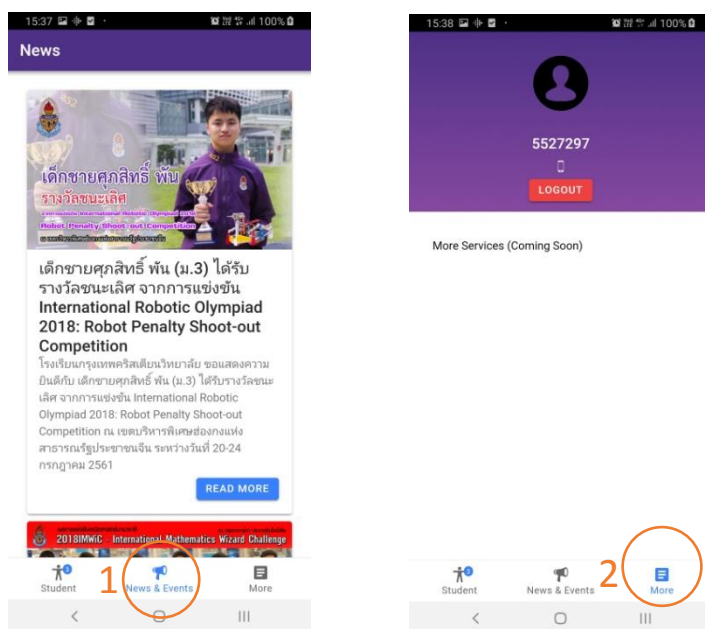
15:37 100%

News

เด็กชายศุภสิทธิ์ พัน
รางวัลชนะเลิศ
International Robotic Olympiad 2018
Robot Penalty Shoot-out Competition
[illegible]

เด็กชายศุภสิทธิ์ พัน (ม.3) ได้รับรางวัลชนะเลิศ จากการแข่งขัน International Robotic Olympiad 2018: Robot Penalty Shoot-out Competition

โรงเรียนกรุงเทพคริสเตียนวิทยาลัย ขอแสดงความยินดีกับ เด็กชายศุภสิทธิ์ พัน (ม.3) ได้รับรางวัลชนะเลิศ จากการแข่งขัน International Robotic Olympiad 2018: Robot Penalty Shoot-out Competition ณ เขตบริหารพิเศษฮ่องกงแห่งสาธารณรัฐประชาชนจีน ระหว่างวันที่ 20-24 กรกฎาคม 2561

READ MORE

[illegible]
2018IMWiC - International Mathematics Wizard Challenge

Student
1
News & Events
More

15:38 100%

5527297

LOGOUT

More Services (Coming Soon)

Student
News & Events
2
More